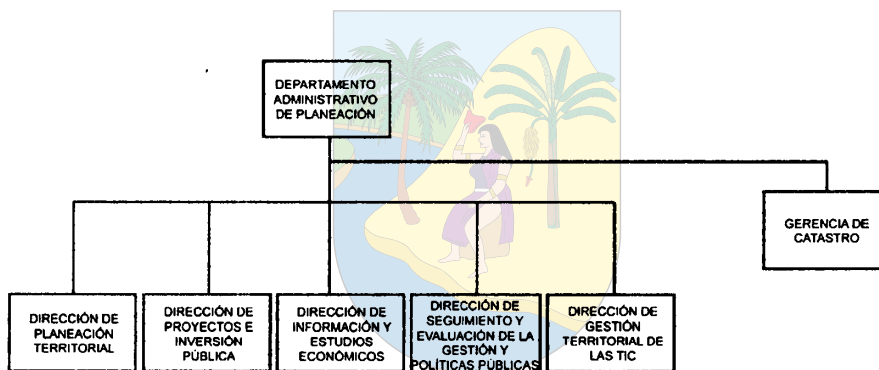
DEPARTAMENTO ADMINISTRATIVO DE PLANEACIÓN

GERENCIA DE CATASTRO

DIRECCIÓN DE PLANEACIÓN TERRITORIAL

DIRECCIÓN DE PROYECTOS E INVERSIÓN PÚBLICA

DIRECCIÓN DE INFORMACIÓN Y ESTUDIOS ECONÓMICOS

DIRECCIÓN DE SEGUIMIENTO Y EVALUACIÓN DE LA GESTIÓN Y POLÍTICAS PÚBLICAS

DIRECCIÓN DE GESTIÓN TERRITORIAL DE LAS TIC